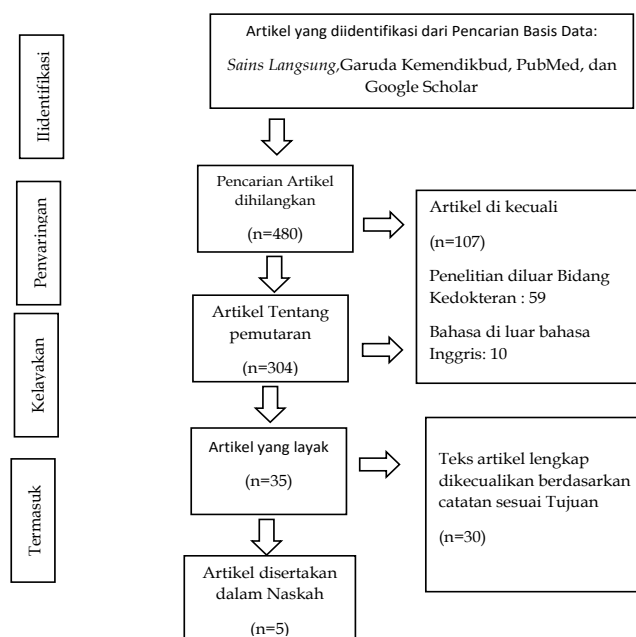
Iidentifikasi

Artikel yang diidentifikasi dari Pencarian Basis Data:

Sains Langsung,Garuda Kemendikbud, PubMed, dan Google Scholar

Penvaringan

Pencarian Artikel dihilangkan

(n=480)

Artikel di kecuali

(n=107)

Penelitian diluar Bidang Kedokteran : 59

Bahasa di luar bahasa Inggris: 10

Kelayakan

Artikel Tentang pemutaran

(n=304)

Termasuk

Artikel yang layak

(n=35)

Teks artikel lengkap dikecualikan berdasarkan catatan sesuai Tujuan

(n=30)

Artikel disertakan dalam Naskah

(n=5)